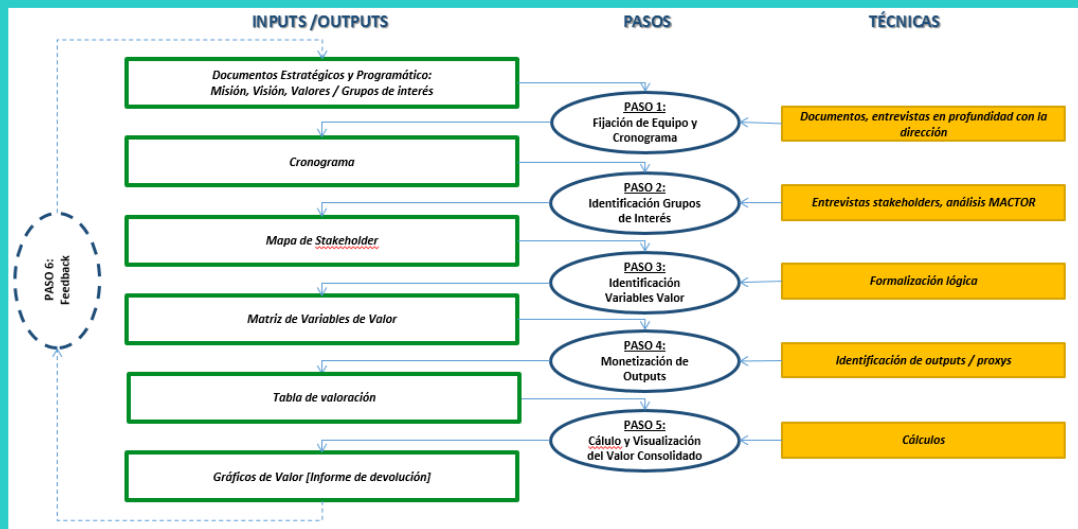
INPUTS /OUTPUTS

PASOS

TÉCNICAS

Documentos Estratégicos y Programático: Misión, Visión, Valores / Grupos de interés

PASO 1:
Fijación de Equipo y Cronograma

Documentos, entrevistas en profundidad con la dirección

Cronograma

PASO 2:
Identificación Grupos de Interés

Entrevistas stakeholders, análisis MACTOR

Mapa de Stakeholder

PASO 3:
Identificación Variables Valor

Formalización lógica

Matriz de Variables de Valor

PASO 4:
Monetización de Outputs

Identificación de outputs / proxys

Tabla de valoración

PASO 5:
Cálulo y Visualización del Valor Consolidado

Cálculos

Gráficos de Valor [Informe de devolución]

PASO 6:
Feedback